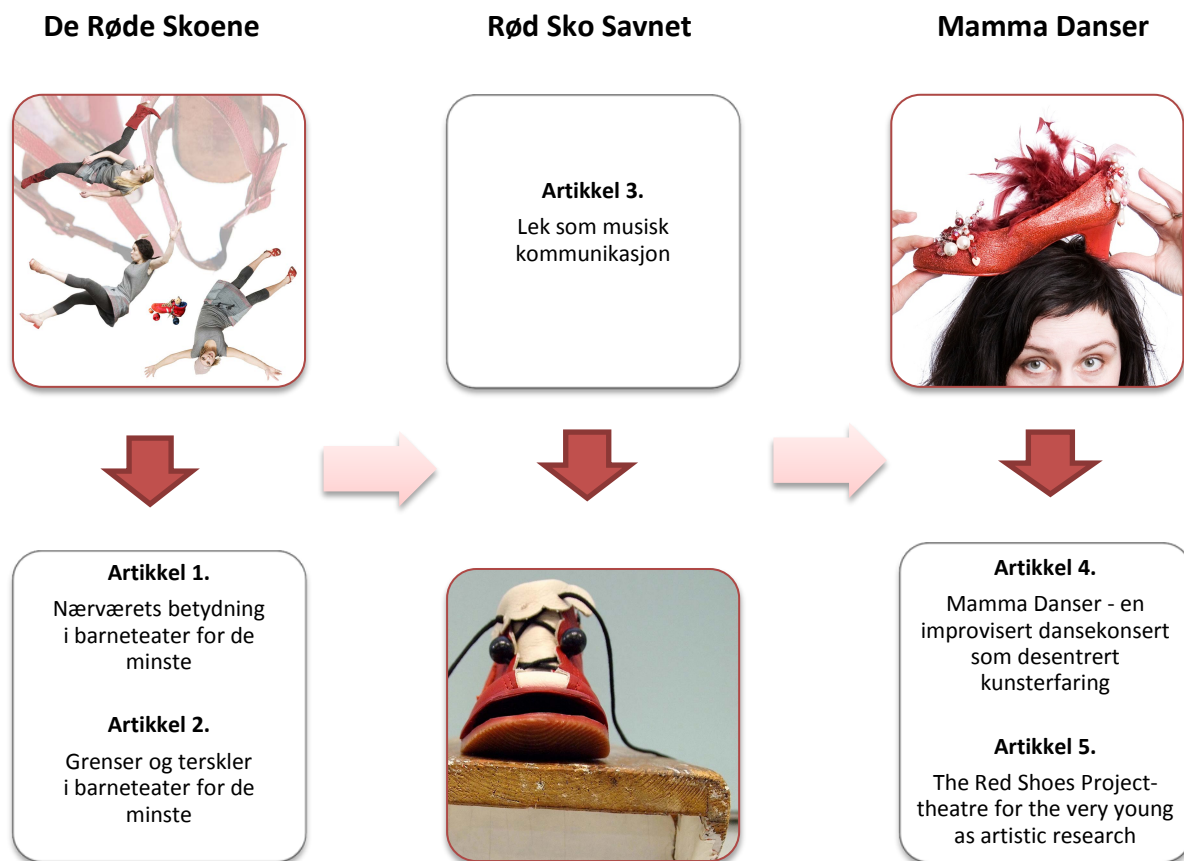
De Røde Skoene

Artikkel 1.

Nærværets betydning i barneteater for de minste

Artikkel 2.

Grenser og terskler i barneteater for de minste

Rød Sko Savnet

Artikkel 3.

Lek som musisk kommunikasjon

Mamma Danser

Artikkel 4.

Mamma Danser - en improvisert dansekonsert som desentrert kunsterfaring

Artikkel 5.

The Red Shoes Project-theatre for the very young as artistic research